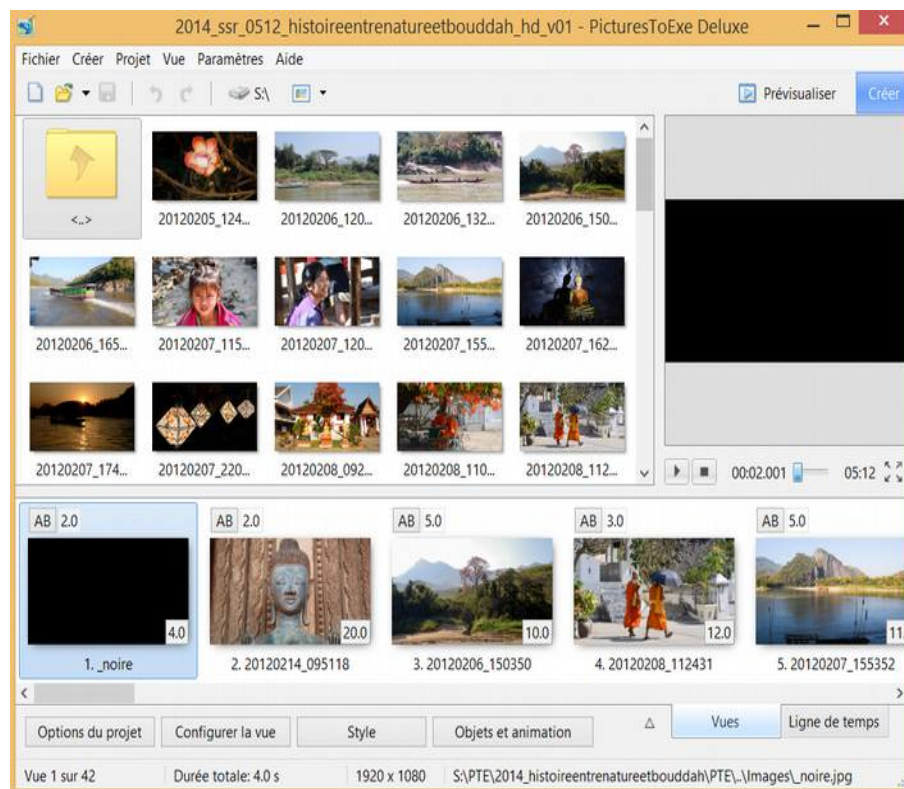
2014_ssr_0512_histoireentrenatureetbouddah_hd_v01 - PicturesToExe Deluxe

Fichier Créer Projet Vue Paramètres Aide

S:\

Prévisualiser Créer

<..>
20120205_124...
20120206_120...
20120206_132...
20120206_150...
20120206_165...
20120207_115...
20120207_120...
20120207_155...
20120207_162...
20120207_174...
20120207_220...
20120208_092...
20120208_110...
20120208_112...

00:02.001 05:12

AB 2.0
4.0
1. _noire

AB 2.0
20.0
2. 20120214_095118

AB 5.0
10.0
3. 20120206_150350

AB 3.0
12.0
4. 20120208_112431

AB 5.0
11
5. 20120207_155352

Options du projet
Configurer la vue
Style
Objets et animation
Vues
Ligne de temps

Vue 1 sur 42
Durée totale: 4.0 s
1920 x 1080
S:\PTE\2014_histoireentrenatureetbouddah\PTE\..\Images\_noire.jpg